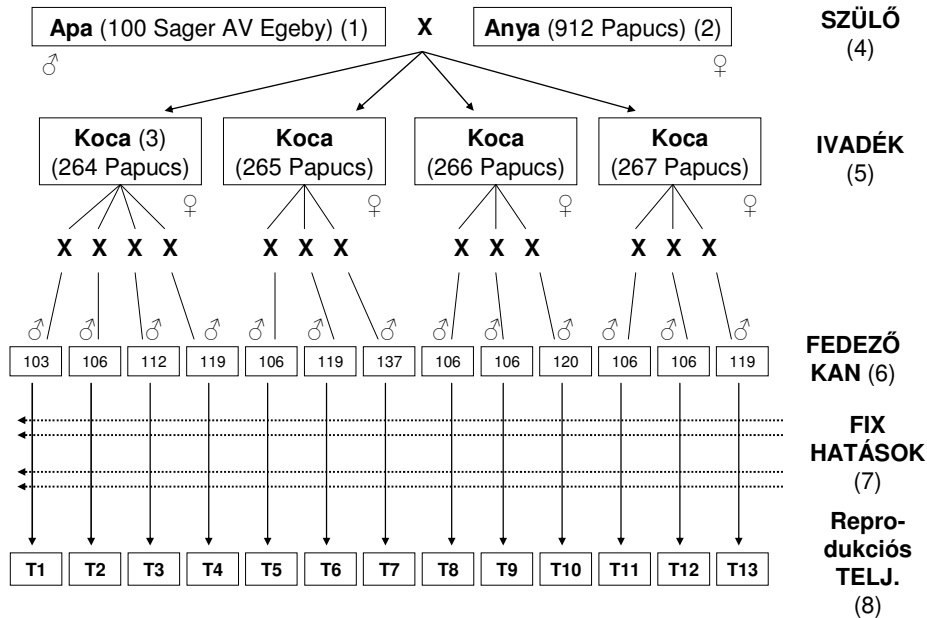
**Apa** (100 Sager AV Egeby) (1) ♂ **X** **Anya** (912 Papucs) (2) ♀

**SZÜLŐ** (4)

**Koca** (3) (264 Papucs) ♀

**Koca** (265 Papucs) ♀

**Koca** (266 Papucs) ♀

**Koca** (267 Papucs) ♀

**IVADÉK** (5)

**X X X X** **X X X** **X X X** **X X X**

♂ ♂ ♂ ♂ ♂ ♂ ♂ ♂ ♂ ♂ ♂ ♂ ♂

| 103 | 106 | 112 | 119 | 106 | 119 | 137 | 106 | 106 | 120 | 106 | 106 | 119 |
|---|---|---|---|---|---|---|---|---|---|---|---|---|

**FEDEZŐ KAN** (6)

**FIX HATÁSOK** (7)

| T1 | T2 | T3 | T4 | T5 | T6 | T7 | T8 | T9 | T10 | T11 | T12 | T13 |
|---|---|---|---|---|---|---|---|---|---|---|---|---|

**Reprodukciós TELJ.** (8)